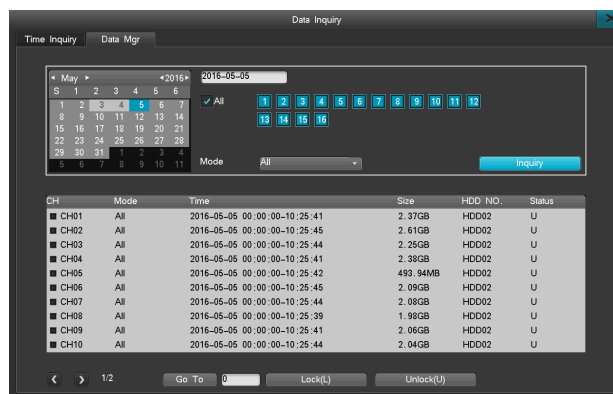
Data Inquiry

Time Inquiry | Data Mgr

◂ May ▸ ◂2016▸

| S | 1 | 2 | 3 | 4 | 5 | 6 |
|---|---|---|---|---|---|---|
| 1 | 2 | 3 | 4 | 5 | 6 | 7 |
| 8 | 9 | 10 | 11 | 12 | 13 | 14 |
| 15 | 16 | 17 | 18 | 19 | 20 | 21 |
| 22 | 23 | 24 | 25 | 26 | 27 | 28 |
| 29 | 30 | 31 | 1 | 2 | 3 | 4 |
| 5 | 6 | 7 | 8 | 9 | 10 | 11 |

2016-05-05

✓ All 1 2 3 4 5 6 7 8 9 10 11 12 13 14 15 16

Mode All

Inquiry

| CH | Mode | Time | Size | HDD NO. | Status |
|---|---|---|---|---|---|
| CH01 | All | 2016-05-05 00:00:00-10:25:41 | 2.37GB | HDD02 | U |
| CH02 | All | 2016-05-05 00:00:00-10:25:45 | 2.61GB | HDD02 | U |
| CH03 | All | 2016-05-05 00:00:00-10:25:44 | 2.25GB | HDD02 | U |
| CH04 | All | 2016-05-05 00:00:00-10:25:41 | 2.38GB | HDD02 | U |
| CH05 | All | 2016-05-05 00:00:00-10:25:42 | 493.94MB | HDD02 | U |
| CH06 | All | 2016-05-05 00:00:00-10:25:45 | 2.09GB | HDD02 | U |
| CH07 | All | 2016-05-05 00:00:00-10:25:44 | 2.08GB | HDD02 | U |
| CH08 | All | 2016-05-05 00:00:00-10:25:39 | 1.98GB | HDD02 | U |
| CH09 | All | 2016-05-05 00:00:00-10:25:41 | 2.06GB | HDD02 | U |
| CH10 | All | 2016-05-05 00:00:00-10:25:44 | 2.04GB | HDD02 | U |

1/2 Go To 0 Lock(L) Unlock(U)